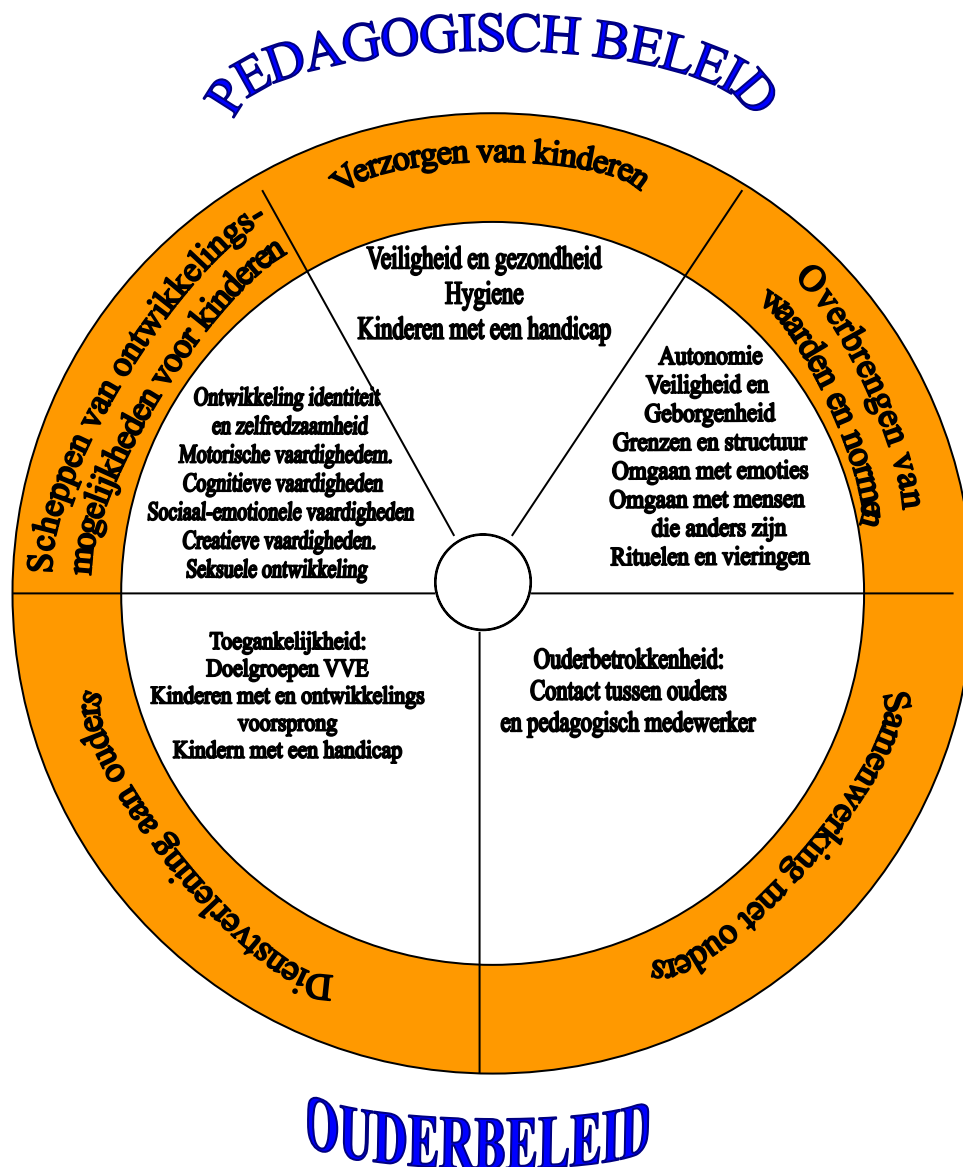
PEDAGOGISCH BELEID

Verzorgen van kinderen

Veiligheid en gezondheid
Hygiene
Kinderen met een handicap

Overbrengen van waarden en normen

Autonomie
Veiligheid en Geborgenheid
Grenzen en structuur
Omgaan met emoties
Omgaan met mensen die anders zijn
Rituelen en vieringen

Scheppen van ontwikkelings-mogelijkheden voor kinderen

Ontwikkeling identiteit en zelfredzaamheid
Motorische vaardighedem.
Cognitieve vaardigheden
Sociaal-emotionele vaardigheden
Creatieve vaardigheden.
Seksuele ontwikkeling

Toegankelijkheid:
Doelgroepen VVE
Kinderen met en ontwikkelings voorsprong
Kindern met een handicap

Ouderbetrokkenheid:
Contact tussen ouders en pedagogisch medewerker

Dienstverlening aan ouders

Samenwerking met ouders

OUDERBELEID